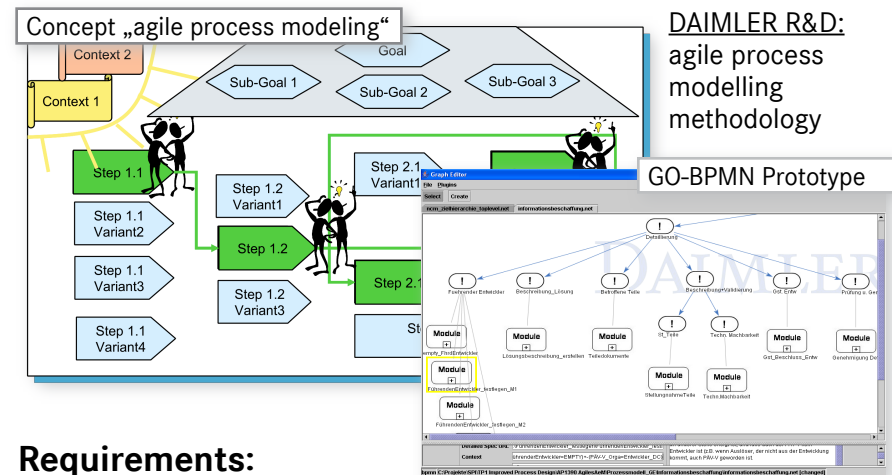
Concept „agile process modeling“

Context 2

Context 1

Goal

Sub-Goal 1

Sub-Goal 2

Sub-Goal 3

Step 1.1

Step 1.1 Variant2

Step 1.1 Variant3

Step 1.1 Variant4

Step 1.2 Variant1

Step 1.2

Step 1.2 Variant3

Step 2.1 Variant1

Step 2.1

St

DAIMLER R&D: agile process modelling methodology

GO-BPMN Prototype

Graph Editor

File Plugins

Select Create

ncm_zielhierarchie_toplevel.net informationsbeschaffung.net

DAIMLER

Detaillierung

Feststehender Entwickler

Beschreibung_Lösung

Betroffene Teile

Beschreibung+Validierung

Gst_Entw

Prüfung u. Ge

Module

empty_FhrtEntwickler

Module

Lösungsbeschreibung_erstellen

Module

Teileckleumerie

Module

Gst_Beschluss_Entw

Module

Genehmigung De

Module

FührendenEntwickler_festlegen_M1

Module

FührendenEntwickler_festlegen_M2

Ist_Teile

Techn. Machbarkeit

Module

Stellungnahme/Teile

Module

Techn.Machbarkeit

Context

hrenderEntwickler=EMPTY)-(PAV-V_Orga+Entwickler_DCS

Entwickler ist (z.B. wenn Ausloser, der nicht aus der Entwicklung kommt, auch PAV-V geworden ist.

bpmn C:\Projekte\SPI\TP1 Improved Process Design\AP1390 AgilesAeM\Prozessmodell_GE\informationsbeschaffung\informationsbeschaffung.net [changed]

Requirements: